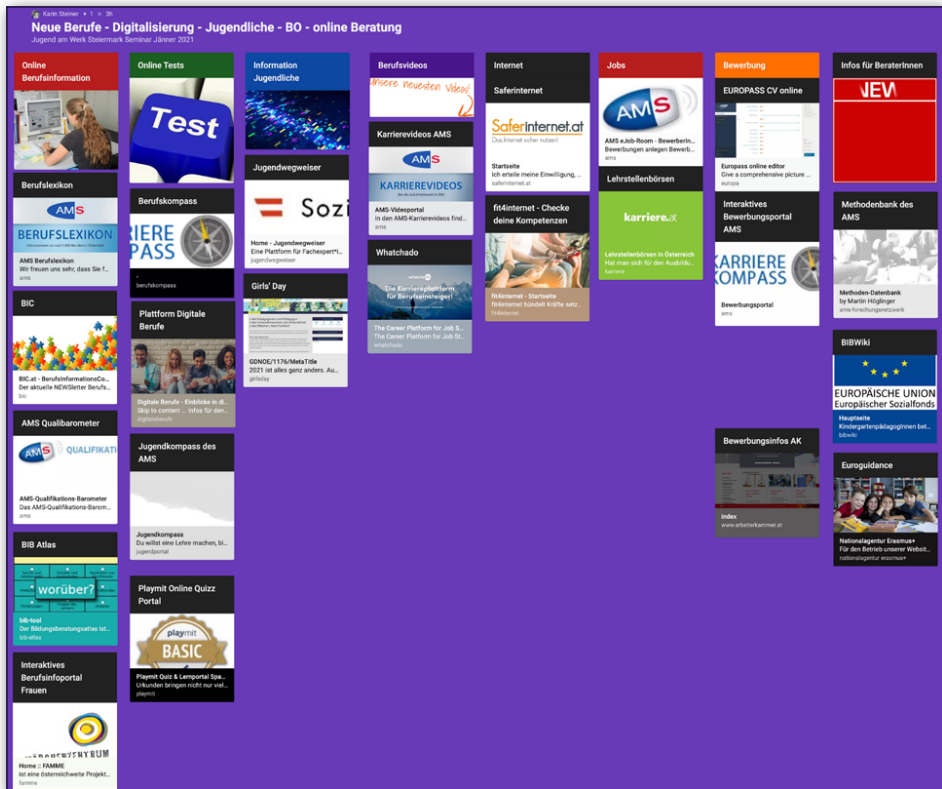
Karin Steiner • 1 • 3h
Neue Berufe - Digitalisierung - Jugendliche - BO - online Beratung
Jugend am Werk Steiermark Seminar Jänner 2021

Online Berufsinformation

Berufslexikon
AMS
BERUFSLEXIKON
AMS Berufslexikon
Wir freuen uns sehr, dass Sie f...
ams

BIC
BIC.at - BerufsInformationsCo...
Der aktuelle NEWSletter Berufs...
bic

AMS Qualibarometer
AMS QUALIFIKATI
AMS-Qualifikations-Barometer
Das AMS-Qualifikations-Barom...
ams

BIB Atlas
worüber?
bib-tool
Der Bildungsberatungsatlas ist...
bib-atlas

Interaktives Berufsinfoportal Frauen
Home :: FAMME
ist eine österreichweite Projekt...
famme

Online Tests
Test

Berufskompass
KARRIERE PASS
berufskompass

Plattform Digitale Berufe
Digitale Berufe - Einblicke in di...
Skip to content ... Infos für den...
digitaleberufe

Jugendkompass des AMS
Jugendkompass
Du willst eine Lehre machen, b...
jugendportal

Playmit Online Quizz Portal
playmit
BASIC
Playmit Quiz & Lernportal Spa...
Urkunden bringen nicht nur viel...
playmit

Information Jugendliche

Jugendwegweiser
Sozi
Home - Jugendwegweiser
Eine Plattform für Fachexpert*i...
jugendwegweiser

Girls' Day
GDNOE/1176/MetaTitle
2021 ist alles ganz anders. Au...
girlsday

Berufsvideos
Unsere neuesten Videos!

Karrierevideos AMS
AMS
KARRIEREVIDEOS
AMS-Videoportal
In den AMS-Karrierevideos find...
ams

Whatchado
Die Karriereplattform für Berufseinsteiger!
The Career Platform for Job S...
The Career Platform for Job S...
whatchado

Internet

Saferinternet
Saferinternet.at
Das Internet sicher nutzen!
Startseite
Ich erteile meine Einwilligung, ...
saferinternet.at

fit4internet - Checke deine Kompetenzen
fit4internet - Startseite
fit4internet bündelt Kräfte setz...
fit4internet

Jobs
AMS
AMS eJob-Room - Bewerberin...
Bewerbungen anlegen Bewerb...
ams

Lehrstellenbörsen
karriere.at
Lehrstellenbörsen in Österreich
Hat man sich für den Ausbildu...
karriere

Bewerbung

EUROPASS CV online
Europass online editor
Give a comprehensive picture ...
europa

Interaktives Bewerbungsportal AMS
KARRIERE KOMPASS
Bewerbungsportal
ams

Bewerbungsinfos AK
index
www.arbeiterkammer.at

Infos für BeraterInnen
NEW

Methodenbank des AMS
Methoden-Datenbank
by Martin Höglinger
ams-forschungsnetzwerk

BIBWiki
EUROPÄISCHE UNION
Europäischer Sozialfonds
Hauptseite
Kindergartenpädagoginnen bet...
bibwiki

Euroguidance
Nationalagentur Erasmus+
Für den Betrieb unserer Websit...
nationalagentur erasmus+